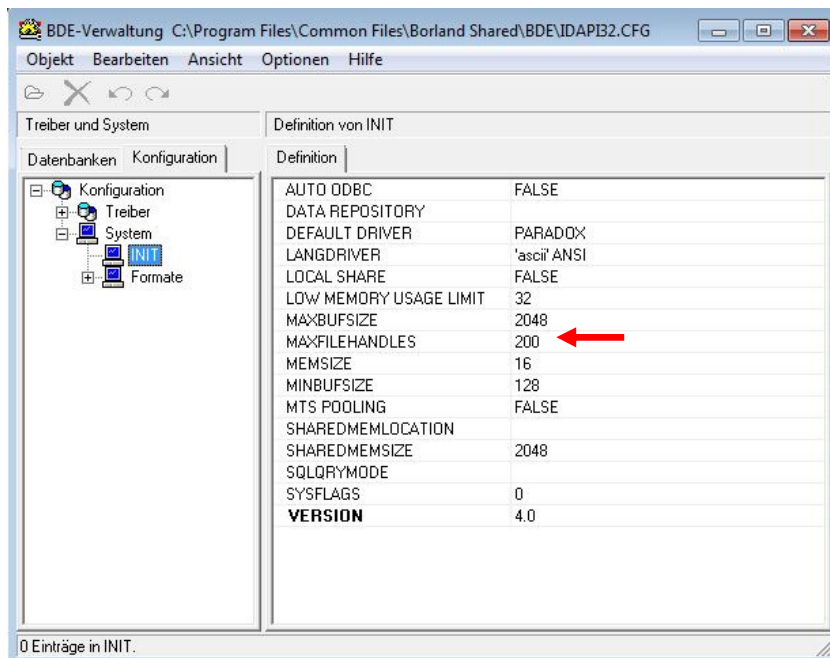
BDE-Verwaltung C:\Program Files\Common Files\Borland Shared\BDE\IDAPI32.CFG

Objekt Bearbeiten Ansicht Optionen Hilfe

Treiber und System

Datenbanken Konfiguration

Konfiguration
Treiber
System
INIT
Formate

Definition von INIT

Definition

| | |
|---|---|
| AUTO ODBC | FALSE |
| DATA REPOSITORY | |
| DEFAULT DRIVER | PARADOX |
| LANGDRIVER | 'ascii' ANSI |
| LOCAL SHARE | FALSE |
| LOW MEMORY USAGE LIMIT | 32 |
| MAXBUFSIZE | 2048 |
| MAXFILEHANDLES | 200 |
| MEMSIZE | 16 |
| MINBUFSIZE | 128 |
| MTS POOLING | FALSE |
| SHAREDMEMLOCATION | |
| SHAREDMEMSIZE | 2048 |
| SQLQRYMODE | |
| SYSFLAGS | 0 |
| **VERSION** | 4.0 |

0 Einträge in INIT.